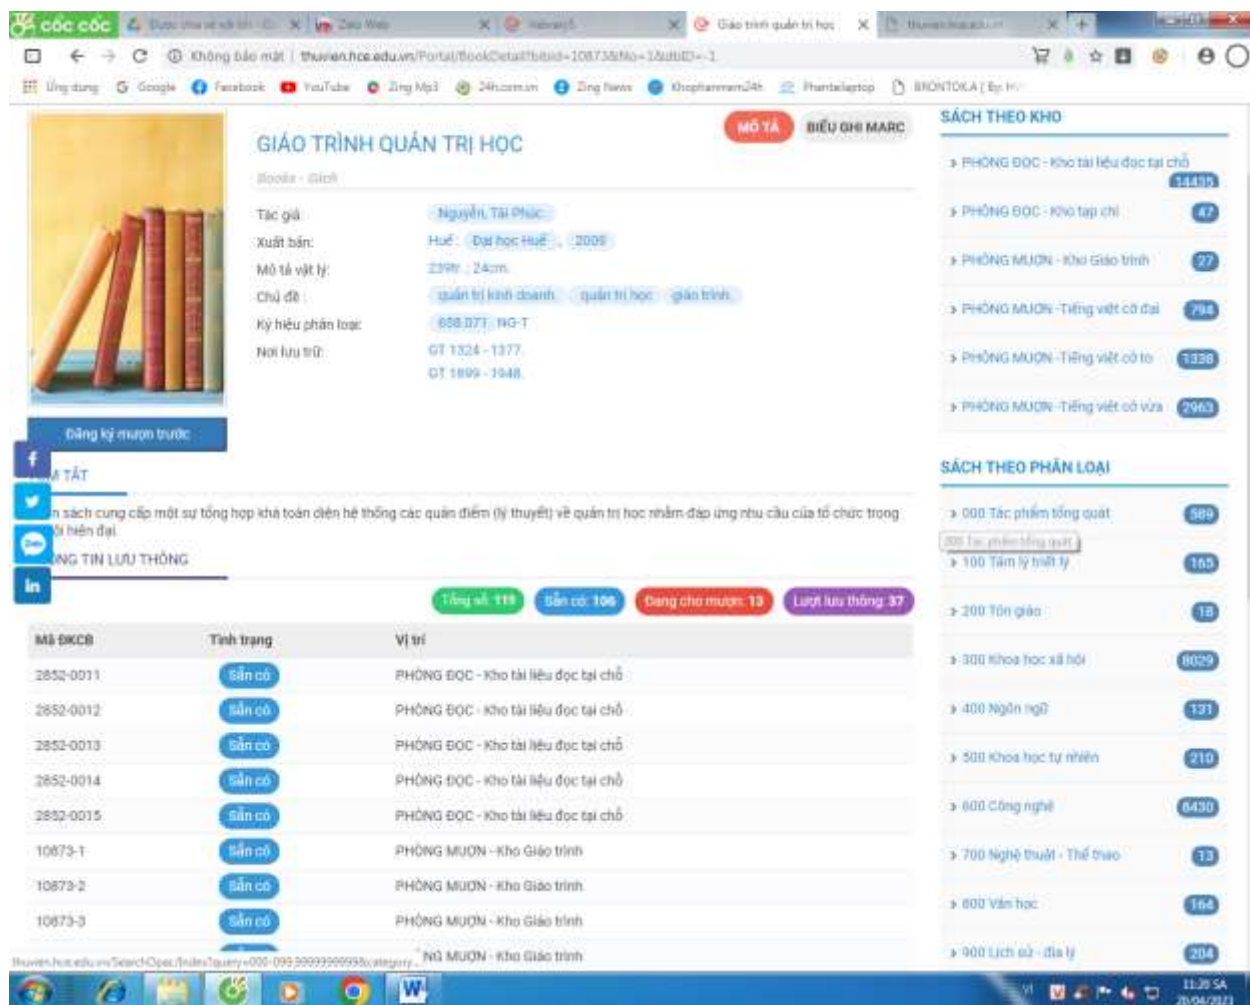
cốc cốc | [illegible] | Zalo Web | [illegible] | Giáo trình quản trị học | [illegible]

Không bảo mật | thuvien.hce.edu.vn/Portal/BookDetail?bibid=10873&No=1&dbID=-1

Ứng dụng | Google | Facebook | YouTube | Zing Mp3 | 24h.com.vn | Zing News | Khophanmem24h | Phantailaptop | BRONTOKLA [ By H...

GIÁO TRÌNH QUẢN TRỊ HỌC

MÔ TẢ | BIỂU GHI MARC

Books - Sách

Tác giả: Nguyễn, Tài Phúc
Xuất bản: Huế : Đại học Huế , 2009
Mô tả vật lý: 239tr. ; 24cm.
Chủ đề: quản trị kinh doanh, quản trị học, giáo trình
Ký hiệu phân loại: 658.071 NG-T
Nơi lưu trữ: GT 1324 - 1377, GT 1899 - 1948

Đăng ký mượn trước

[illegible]M TẮT

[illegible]n sách cung cấp một sự tổng hợp khá toàn diện hệ thống các quan điểm (lý thuyết) về quản trị học nhằm đáp ứng nhu cầu của tổ chức trong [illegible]i hiện đại

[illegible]NG TIN LƯU THÔNG

Tổng số: 119 | Sẵn có: 106 | Đang cho mượn: 13 | Lượt lưu thông: 37

| Mã ĐKCB | Tình trạng | Vị trí |
|---|---|---|
| 2852-0011 | Sẵn có | PHÒNG ĐỌC - Kho tài liệu đọc tại chỗ |
| 2852-0012 | Sẵn có | PHÒNG ĐỌC - Kho tài liệu đọc tại chỗ |
| 2852-0013 | Sẵn có | PHÒNG ĐỌC - Kho tài liệu đọc tại chỗ |
| 2852-0014 | Sẵn có | PHÒNG ĐỌC - Kho tài liệu đọc tại chỗ |
| 2852-0015 | Sẵn có | PHÒNG ĐỌC - Kho tài liệu đọc tại chỗ |
| 10873-1 | Sẵn có | PHÒNG MƯỢN - Kho Giáo trình |
| 10873-2 | Sẵn có | PHÒNG MƯỢN - Kho Giáo trình |
| 10873-3 | Sẵn có | PHÒNG MƯỢN - Kho Giáo trình |
| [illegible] | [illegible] | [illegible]NG MƯỢN - Kho Giáo trình |

SÁCH THEO KHO
PHÒNG ĐỌC - Kho tài liệu đọc tại chỗ 14435
PHÒNG ĐỌC - Kho tạp chí 47
PHÒNG MƯỢN - Kho Giáo trình 27
PHÒNG MƯỢN - Tiếng việt cỡ đại 794
PHÒNG MƯỢN - Tiếng việt cỡ to 1338
PHÒNG MƯỢN - Tiếng việt cỡ vừa 2963

SÁCH THEO PHÂN LOẠI
000 Tác phẩm tổng quát 589
000 Tác phẩm tổng quát
100 Tâm lý triết lý 165
200 Tôn giáo 18
300 Khoa học xã hội 8029
400 Ngôn ngữ 131
500 Khoa học tự nhiên 210
600 Công nghệ 6430
700 Nghệ thuật - Thể thao 13
800 Văn học 164
900 Lịch sử - địa lý 204

thuvien.hce.edu.vn/SearchOpac/Index?query=000-099.99999999999&category...

VI 11:20 SA 20/04/2023